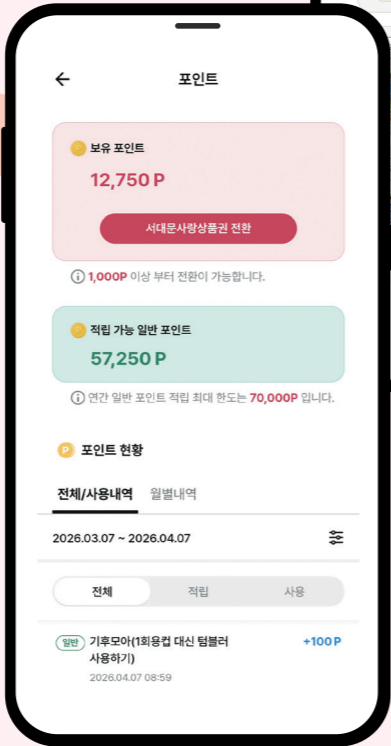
포인트

보유 포인트
12,750 P
서대문사랑상품권 전환

ⓘ 1,000P 이상 부터 전환이 가능합니다.

적립 가능 일반 포인트
57,250 P

ⓘ 연간 일반 포인트 적립 최대 한도는 70,000P 입니다.

P 포인트 현황

전체/사용내역 월별내역

2026.03.07 ~ 2026.04.07

전체 적립 사용

일반 기후모아(1회용컵 대신 텀블러 사용하기) +100 P
2026.04.07 08:59